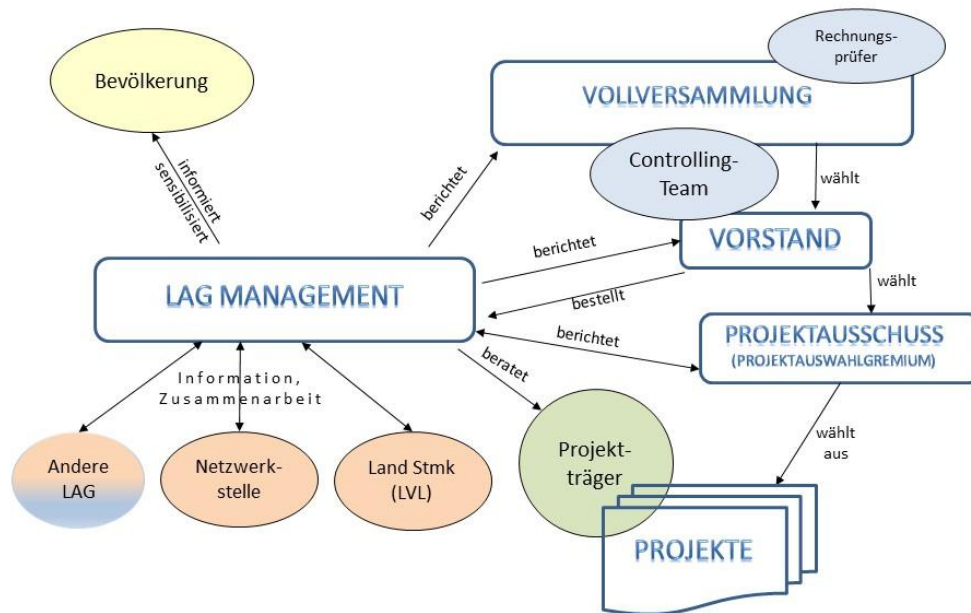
Bevölkerung

informiert
sensibilisiert

Rechnungsprüfer

VOLLVERSAMMLUNG

berichtet

Controlling-Team

wählt

VORSTAND

berichtet

bestellt

wählt

LAG MANAGEMENT

berichtet

PROJEKTAUSSCHUSS
(PROJEKTAUSWAHLGREMIUM)

beratet

Information, Zusammenarbeit

wählt aus

Andere LAG

Netzwerkstelle

Land Stmk (LVL)

Projektträger

PROJEKTE